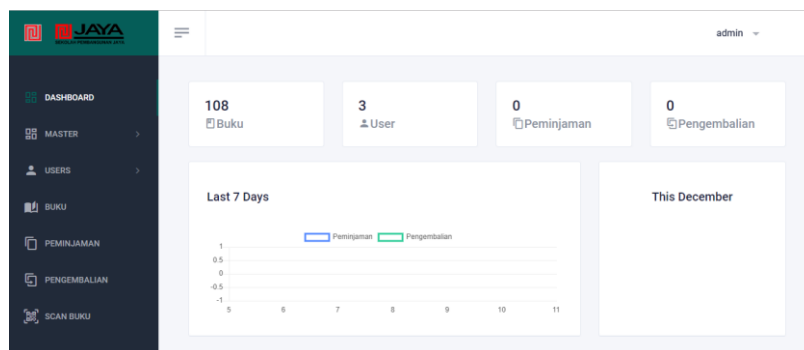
JAYA
SEKOLAH PEMBANGUNAN JAYA

admin

DASHBOARD
MASTER
USERS
BUKU
PEMINJAMAN
PENGEMBALIAN
SCAN BUKU

108
Buku

3
User

0
Peminjaman

0
Pengembalian

Last 7 Days

Peminjaman Pengembalian

1
0.5
0
-0.5
-1
5 6 7 8 9 10 11

This December